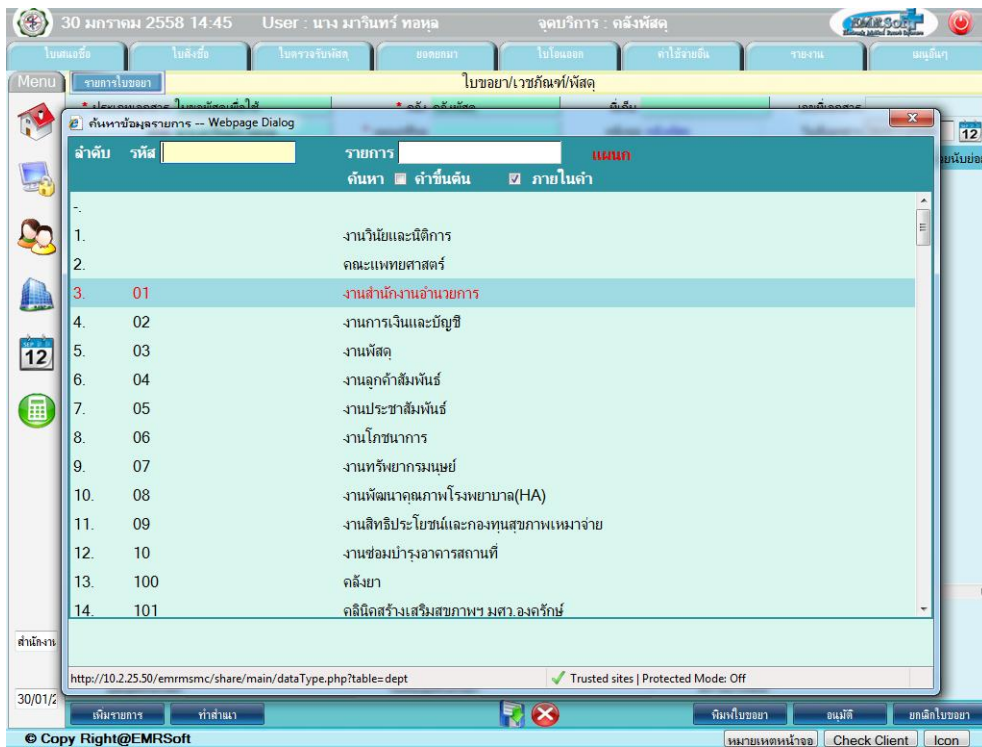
30 มกราคม 2558 14:45 User : นาง มารินทร์ ทอหุล จุดบริการ : คลังพัสดุ

EMRSoft

ใบเสนอซื้อ ใบสั่งซื้อ ใบตรวจรับพัสดุ ยอดยกมา ใบโอนออก ค่าใช้จ่ายอื่น รายงาน เมนูอื่นๆ

Menu รายการใบขอยา ใบขอยา/เวชภัณฑ์/พัสดุ

ค้นหาข้อมูลรายการ -- Webpage Dialog

ลำดับ รหัส รายการ แผนก

ค้นหา คำขึ้นต้น ภายในคำ

-.

| | | |
|---|---|---|
| 1. | | งานวินัยและนิติการ |
| 2. | | คณะแพทยศาสตร์ |
| 3. | 01 | งานสำนักงานอำนวยการ |
| 4. | 02 | งานการเงินและบัญชี |
| 5. | 03 | งานพัสดุ |
| 6. | 04 | งานลูกค้าสัมพันธ์ |
| 7. | 05 | งานประชาสัมพันธ์ |
| 8. | 06 | งานโภชนาการ |
| 9. | 07 | งานทรัพยากรมนุษย์ |
| 10. | 08 | งานพัฒนาคุณภาพโรงพยาบาล(HA) |
| 11. | 09 | งานสิทธิประโยชน์และกองทุนสุขภาพเหมาจ่าย |
| 12. | 10 | งานซ่อมบำรุงอาคารสถานที่ |
| 13. | 100 | คลังยา |
| 14. | 101 | คลินิคสร้างเสริมสุขภาพฯ มศว.องครักษ์ |

http://10.2.25.50/emrmsmc/share/main/dataType.php?table=dept

Trusted sites | Protected Mode: Off

12

สำนักงาน

30/01/2

เพิ่มรายการ ทำสำเนา พิมพ์ใบขอยา อนุมัติ ยกเลิกใบขอยา

© Copy Right@EMRSoft หมายเหตุหน้าจอ Check Client Icon